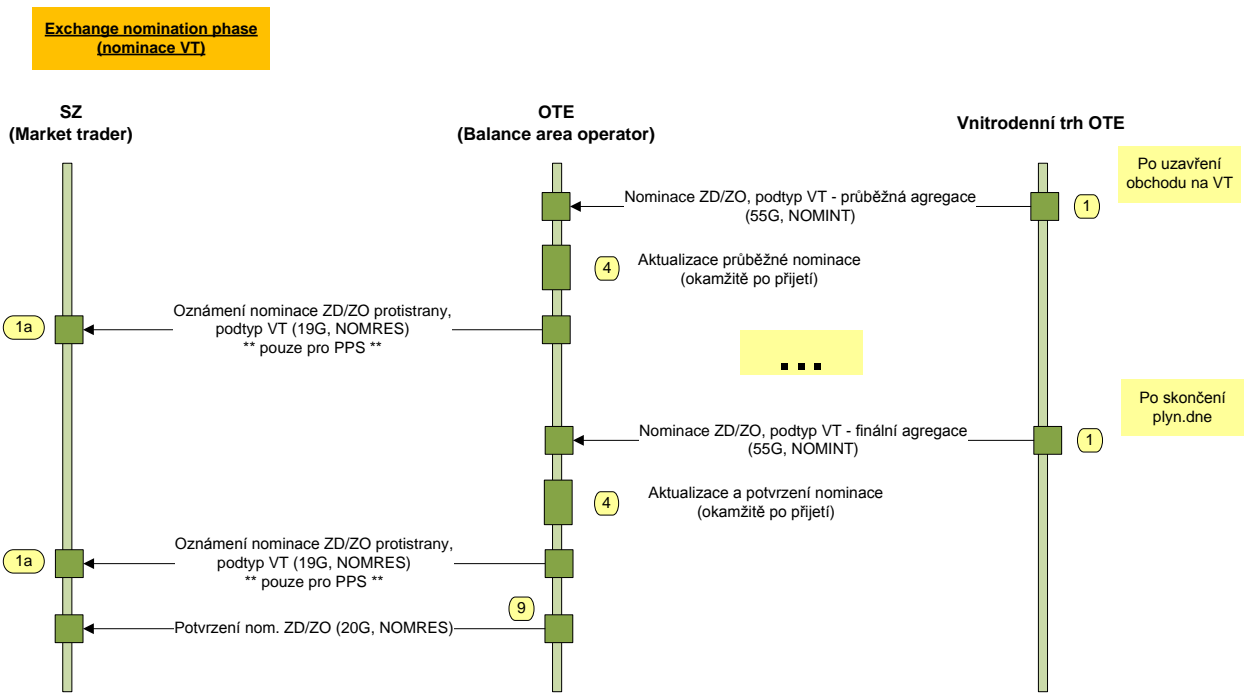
Exchange nomination phase
(nominace VT)

SZ
(Market trader)

OTE
(Balance area operator)

Vnitrodenní trh OTE

Po uzavření obchodu na VT

Nominace ZD/ZO, podtyp VT - průběžná agregace
(55G, NOMINT)

1

4

Aktualizace průběžné nominace
(okamžitě po přijetí)

1a

Oznámení nominace ZD/ZO protistrany,
podtyp VT (19G, NOMRES)
** pouze pro PPS **

...

Po skončení plyn.dne

Nominace ZD/ZO, podtyp VT - finální agregace
(55G, NOMINT)

1

4

Aktualizace a potvrzení nominace
(okamžitě po přijetí)

1a

Oznámení nominace ZD/ZO protistrany,
podtyp VT (19G, NOMRES)
** pouze pro PPS **

9

Potvrzení nom. ZD/ZO (20G, NOMRES)